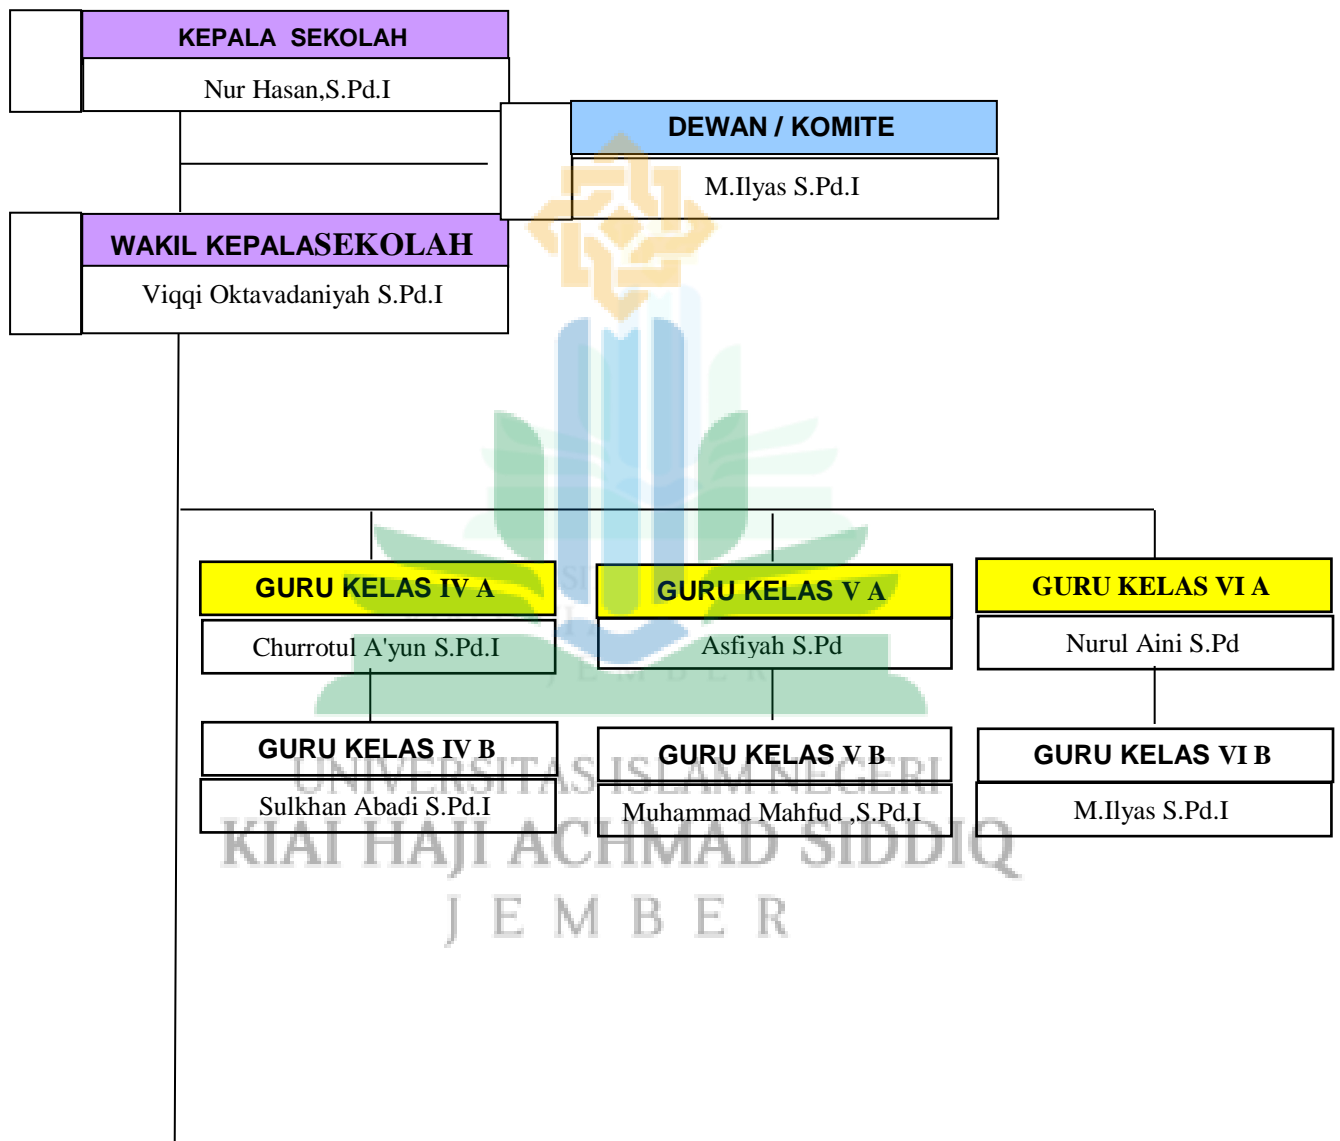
KEPALA SEKOLAH
Nur Hasan,S.Pd.I

DEWAN / KOMITE
M.Ilyas S.Pd.I

WAKIL KEPALASEKOLAH
Viqqi Oktavadaniyah S.Pd.I

GURU KELAS IV A
Churrotul A'yun S.Pd.I

GURU KELAS V A
Asfiyah S.Pd

GURU KELAS VI A
Nurul Aini S.Pd

GURU KELAS IV B
Sulkhan Abadi S.Pd.I

GURU KELAS V B
Muhammad Mahfud ,S.Pd.I

GURU KELAS VI B
M.Ilyas S.Pd.I

UNIVERSITAS ISLAM NEGERI
KIAI HAJI ACHMAD SIDDIQ
J E M B E R